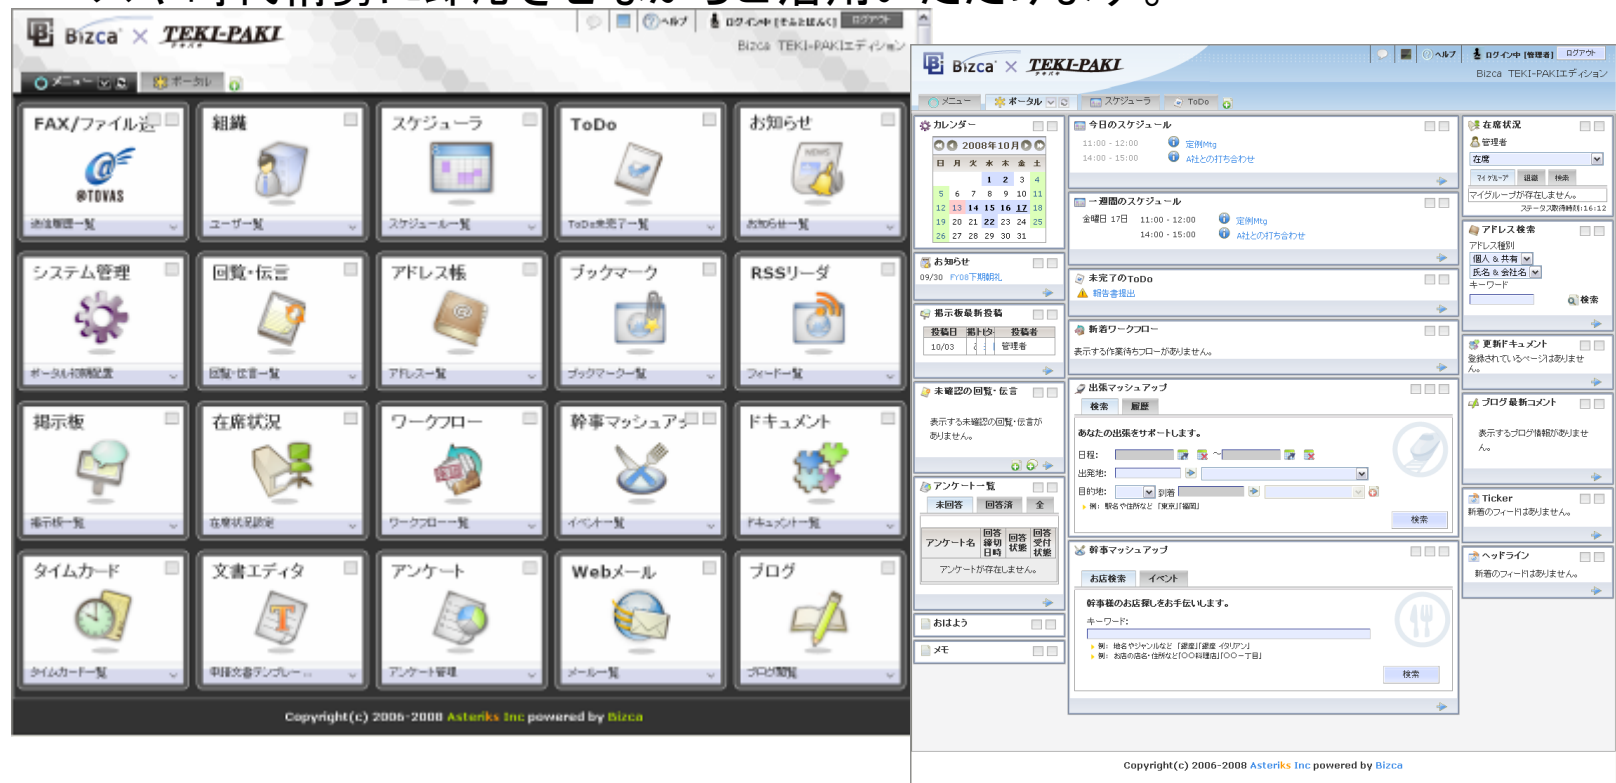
Bizca × TEKI-PAKI

ヘルプ　ログイン中 [きよとはんく]　ログアウト

Bizca TEKI-PAKIエディション

メニュー　ポータル

FAX/ファイル送
@TOVAS
送信履歴一覧

組織
ユーザ一覧

スケジューラ
スケジュール一覧

ToDo
ToDo未完了一覧

お知らせ
NEWS
お知らせ一覧

システム管理
ポータル初期配置

回覧・伝言
回覧・伝言一覧

アドレス帳
アドレス一覧

ブックマーク
ブックマーク一覧

RSSリーダ
フィード一覧

掲示板
掲示板一覧

在席状況
在席状況設定

ワークフロー
ワークフロー一覧

幹事マッシュアップ
イベント一覧

ドキュメント
ドキュメント一覧

タイムカード
タイムカード一覧

文書エディタ
新規文書テンプレー...

アンケート
アンケート管理

Webメール
メール一覧

ブログ
ブログ閲覧

Copyright(c) 2006-2008 Asteriks Inc powered by Bizca

Bizca × TEKI-PAKI

ヘルプ　ログイン中 [管理者]　ログアウト

Bizca TEKI-PAKIエディション

メニュー　ポータル　スケジューラ　ToDo

カレンダー
2008年10月
| 日 | 月 | 火 | 水 | 木 | 金 | 土 |
|---|---|---|---|---|---|---|
| | | | 1 | 2 | 3 | 4 |
| 5 | 6 | 7 | 8 | 9 | 10 | 11 |
| 12 | 13 | 14 | 15 | 16 | 17 | 18 |
| 19 | 20 | 21 | 22 | 23 | 24 | 25 |
| 26 | 27 | 28 | 29 | 30 | 31 | |

お知らせ
09/30 FY08下期開始

掲示板最新投稿
| 投稿日 | 掲示板 | 投稿者 |
|---|---|---|
| 10/03 | | 管理者 |

未確認の回覧・伝言
表示する未確認の回覧・伝言がありません。

アンケート一覧
未回答　回答済　全
| アンケート名 | 回答締切日時 | 回答状態 | 回答受付状態 |
|---|---|---|---|
アンケートが存在しません。

おはよう

メモ

今日のスケジュール
11:00 - 12:00　定例Mtg
14:00 - 15:00　A社との打ち合わせ

一週間のスケジュール
金曜日 17日　11:00 - 12:00　定例Mtg
14:00 - 15:00　A社との打ち合わせ

未完了のToDo
報告書提出

新着ワークフロー
表示する作業待ちフローがありません。

出張マッシュアップ
検索　履歴
あなたの出張をサポートします。
日程:　~
出発地:
目的地:　到着
例: 駅名や住所など「東京」「銀座」
検索

幹事マッシュアップ
お店検索　イベント
幹事様のお店探しをお手伝いします。
キーワード:
例: 地名やジャンルなど「銀座」「銀座 イタリアン」
例: お店の店名・住所など「OO料理店」「OO一丁目」
検索

在席状況
管理者
在席
マイグループ　退席　検索
マイグループが存在しません。
ステータス取得時刻:16:12

アドレス検索
アドレス種別
個人 & 共有
氏名 & 会社名
キーワード
検索

更新ドキュメント
登録されているページはありません。

ブログ最新コメント
表示するブログ情報がありません。

Ticker
新着のフィードはありません。

ヘッドライン
新着のフィードはありません。

Copyright(c) 2006-2008 Asteriks Inc powered by Bizca